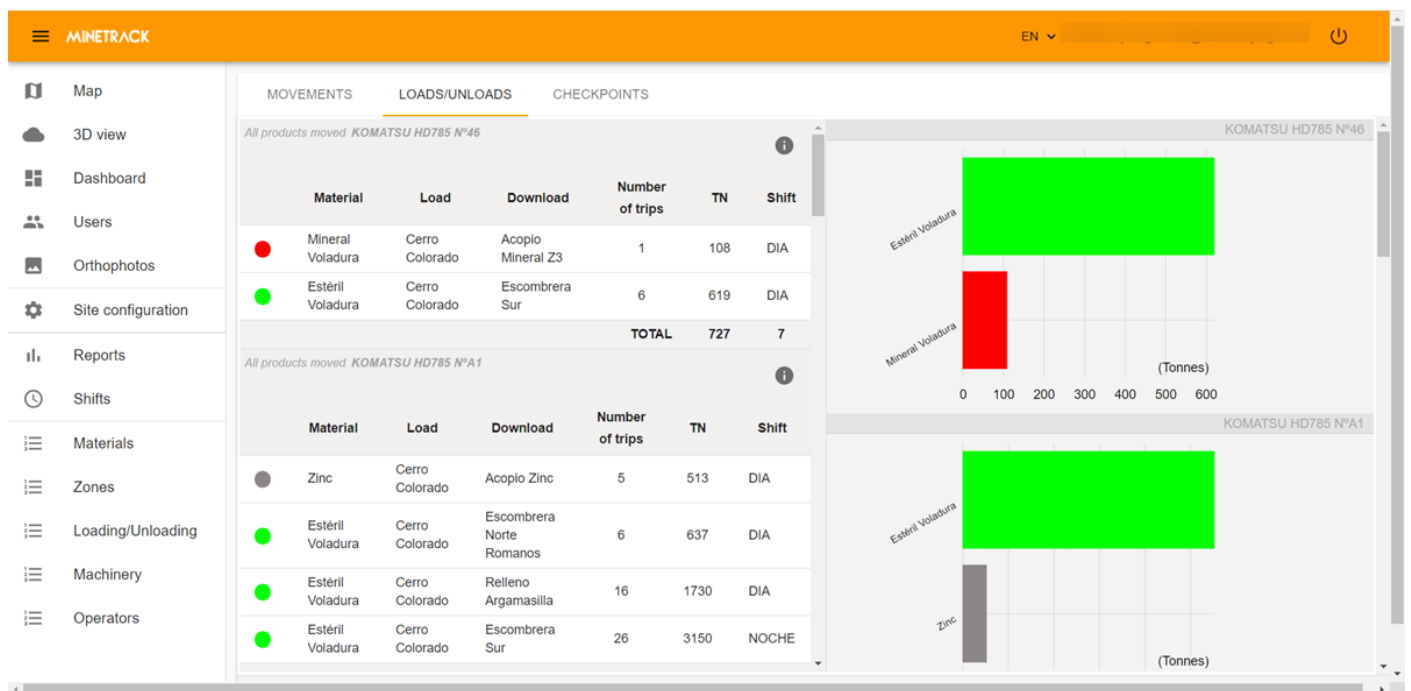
MINETRACK

EN

Map
3D view
Dashboard
Users
Orthophotos
Site configuration
Reports
Shifts
Materials
Zones
Loading/Unloading
Machinery
Operators

MOVEMENTS LOADS/UNLOADS CHECKPOINTS

All products moved KOMATSU HD785 Nº46

| | Material | Load | Download | Number of trips | TN | Shift |
|---|---|---|---|---|---|---|
| | Mineral Voladura | Cerro Colorado | Acopio Mineral Z3 | 1 | 108 | DIA |
| | Estéril Voladura | Cerro Colorado | Escombrera Sur | 6 | 619 | DIA |
| | | | | TOTAL | 727 | 7 |

All products moved KOMATSU HD785 NºA1

| | Material | Load | Download | Number of trips | TN | Shift |
|---|---|---|---|---|---|---|
| | Zinc | Cerro Colorado | Acopio Zinc | 5 | 513 | DIA |
| | Estéril Voladura | Cerro Colorado | Escombrera Norte Romanos | 6 | 637 | DIA |
| | Estéril Voladura | Cerro Colorado | Relleno Argamasilla | 16 | 1730 | DIA |
| | Estéril Voladura | Cerro Colorado | Escombrera Sur | 26 | 3150 | NOCHE |

KOMATSU HD785 Nº46
Estéril Voladura
Mineral Voladura
(Tonnes)
0 100 200 300 400 500 600

KOMATSU HD785 NºA1
Estéril Voladura
Zinc
(Tonnes)